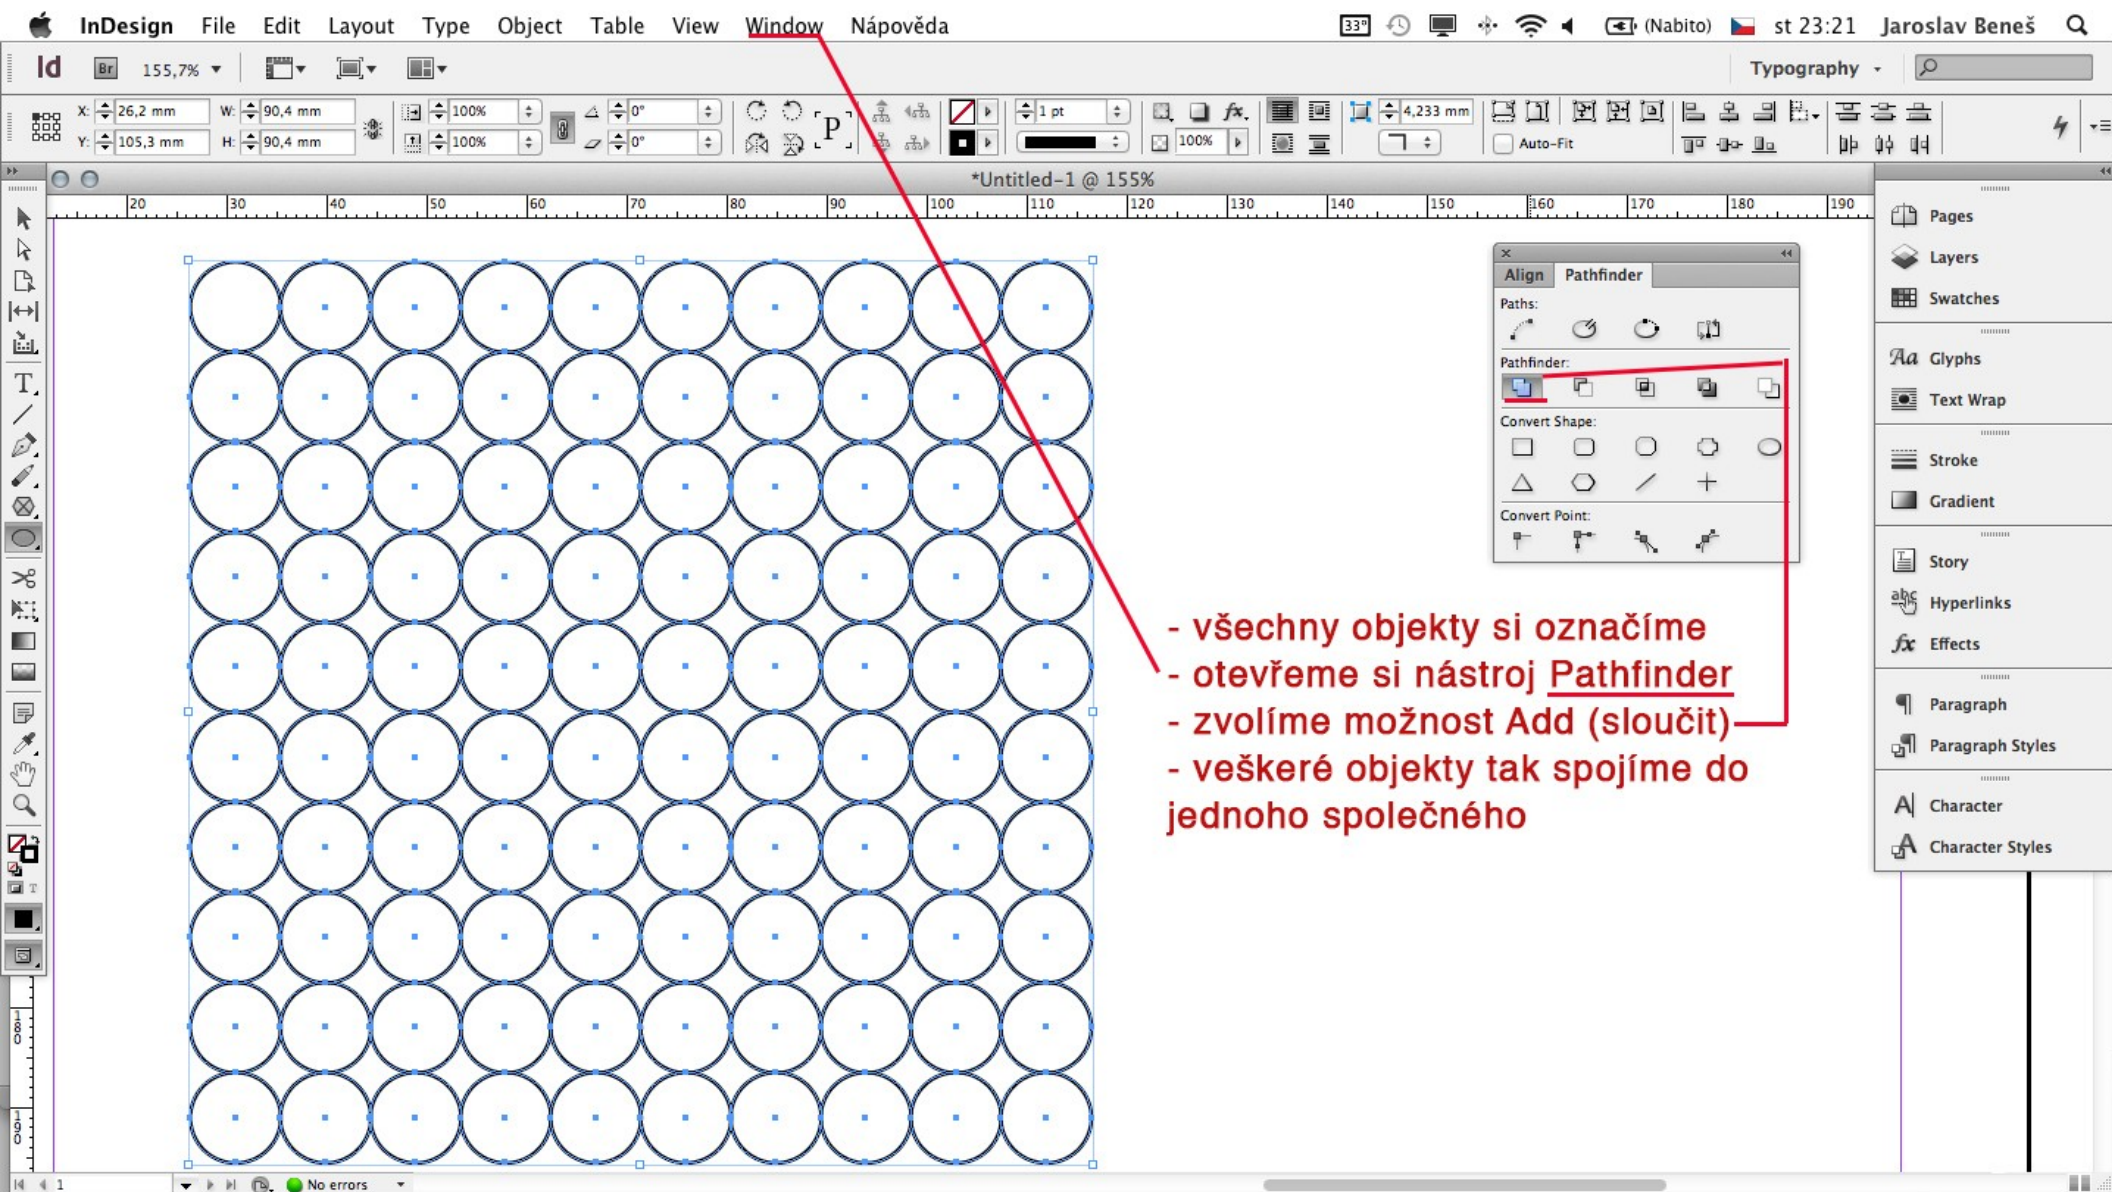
InDesign File Edit Layout Type Object Table View Window Nápověda

33° (Nabito) st 23:21 Jaroslav Beneš

Id Br 155,7%

Typography

X: 26,2 mm W: 90,4 mm
Y: 105,3 mm H: 90,4 mm

100% 0°
100% 0°

1 pt
4,233 mm
100%
Auto-Fit

*Untitled-1 @ 155%

20 30 40 50 60 70 80 90 100 110 120 130 140 150 160 170 180 190

Align Pathfinder
Paths:
Pathfinder:
Convert Shape:
Convert Point:

Pages
Layers
Swatches
Glyphs
Text Wrap
Stroke
Gradient
Story
Hyperlinks
Effects
Paragraph
Paragraph Styles
Character
Character Styles

- všechny objekty si označíme
- otevřeme si nástroj Pathfinder
- zvolíme možnost Add (sloučit)
- veškeré objekty tak spojíme do jednoho společného

1
No errors